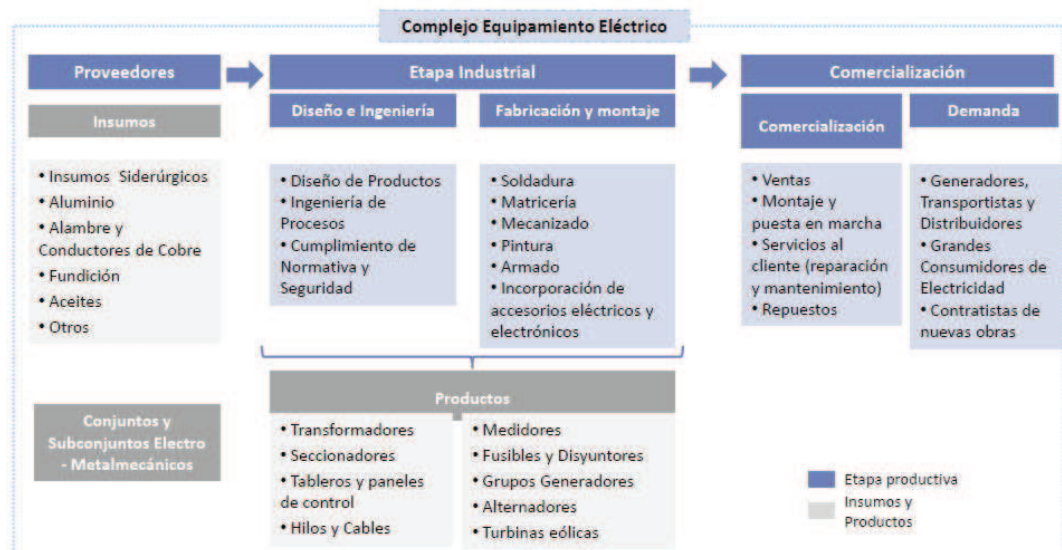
Complejo Equipamiento Eléctrico

Proveedores

Insumos

• Insumos Siderúrgicos
• Aluminio
• Alambre y Conductores de Cobre
• Fundición
• Aceites
• Otros

Conjuntos y Subconjuntos Electro - Metalmecánicos

Etapa Industrial

Diseño e Ingeniería

• Diseño de Productos
• Ingeniería de Procesos
• Cumplimiento de Normativa y Seguridad

Fabricación y montaje

• Soldadura
• Matricería
• Mecanizado
• Pintura
• Armado
• Incorporación de accesorios eléctricos y electrónicos

Productos

• Transformadores
• Seccionadores
• Tableros y paneles de control
• Hilos y Cables

• Medidores
• Fusibles y Disyuntores
• Grupos Generadores
• Alternadores
• Turbinas eólicas

Comercialización

Comercialización

• Ventas
• Montaje y puesta en marcha
• Servicios al cliente (reparación y mantenimiento)
• Repuestos

Demanda

• Generadores, Transportistas y Distribuidores
• Grandes Consumidores de Electricidad
• Contratistas de nuevas obras

Etapa productiva
Insumos y Productos